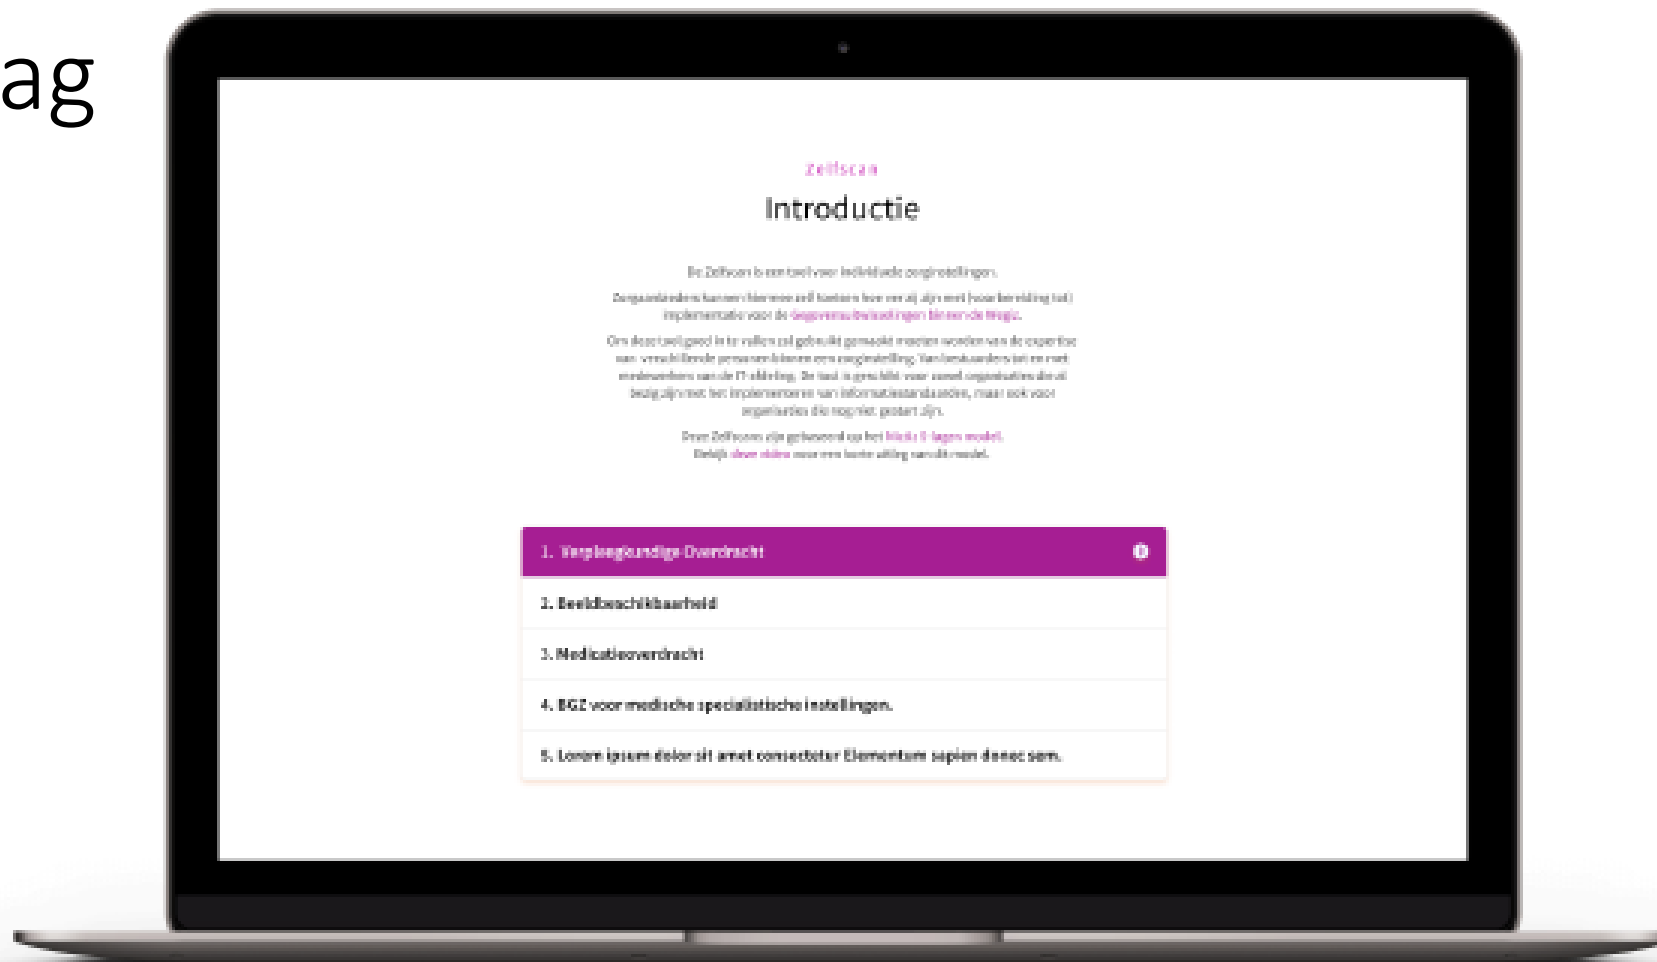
ag

zelfscan

Introductie

De Zelfscan is een tool voor individuele zorginstellingen.

Zorgaanbieders kunnen hiermee zelf toetsen hoe ver zij zijn met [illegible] implementatie van de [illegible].

Om deze tool goed in te vullen zal gebruik gemaakt moeten worden van de expertise van verschillende personen binnen een zorginstelling. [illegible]

Deze Zelfscans zijn gebaseerd op het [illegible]. Bekijk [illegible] voor een korte uitleg van dit model.

1. Verpleegkundige Overdracht

2. Beeldbeschikbaarheid

3. Medicatieoverdracht

4. BGZ voor medische specialistische instellingen.

5. Lorem ipsum dolor sit amet consectetur Elementum sapien donec sem.